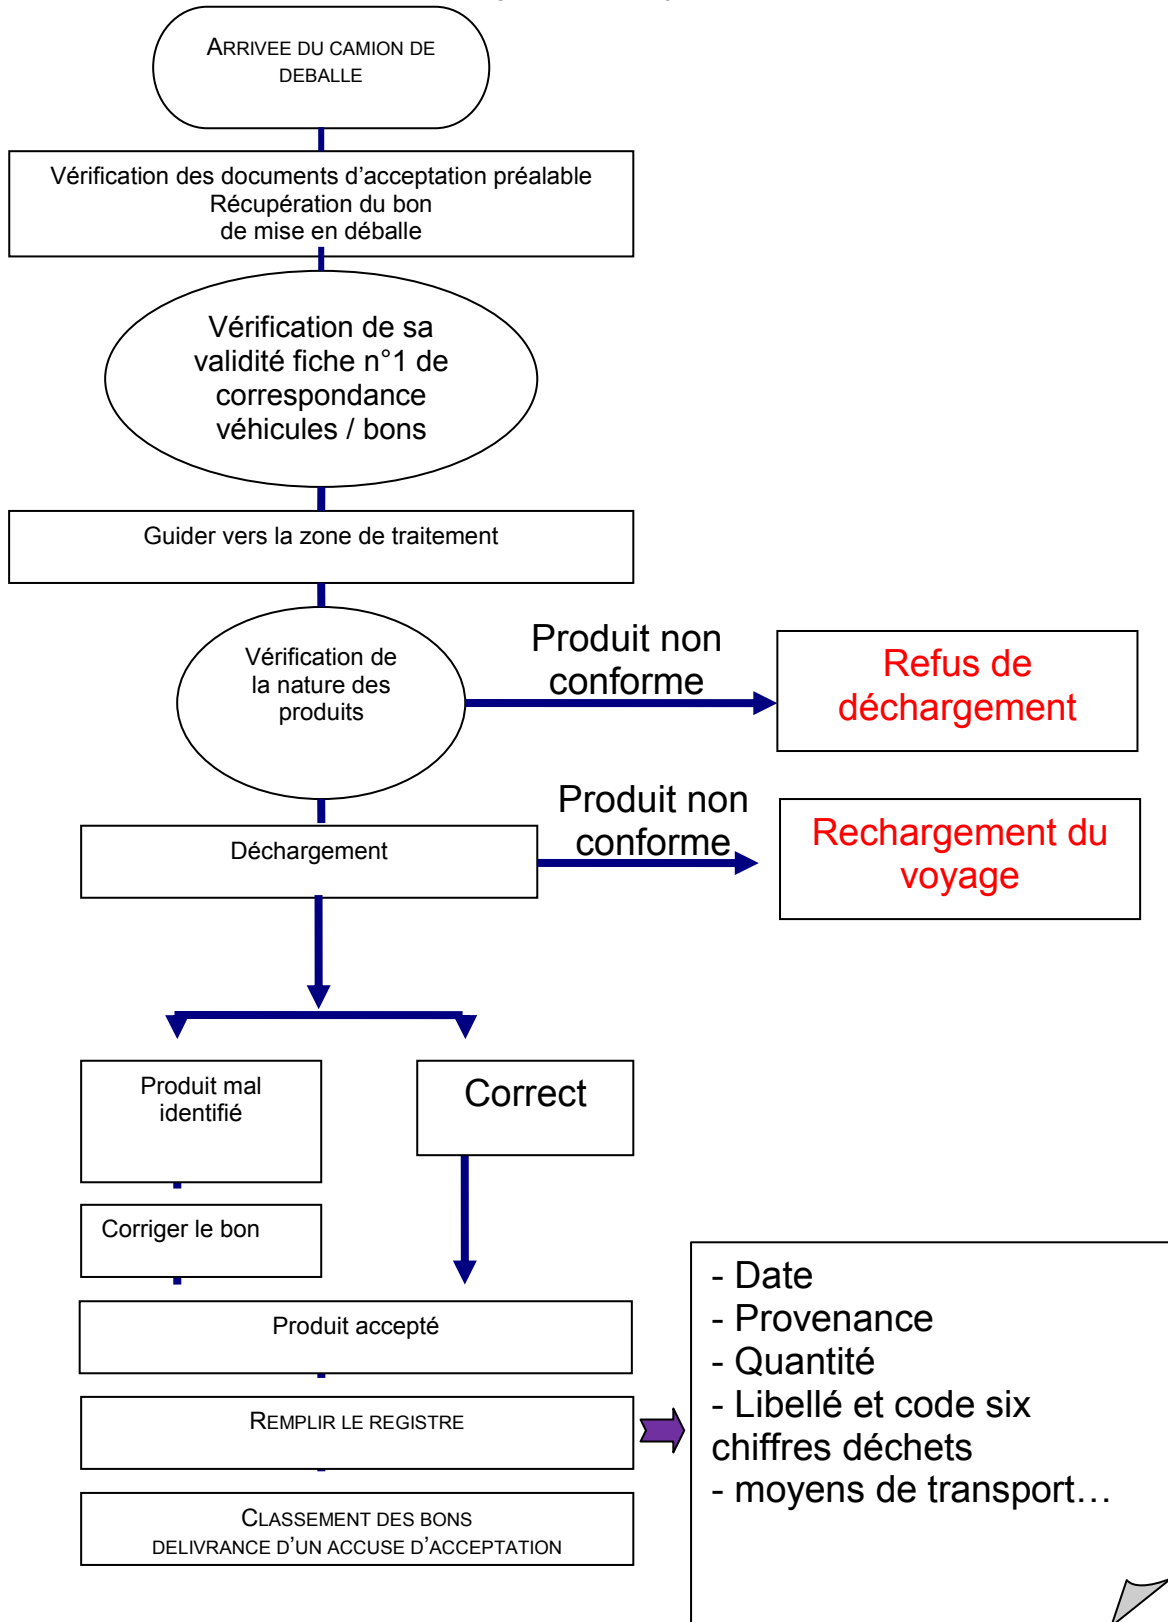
ARRIVEE DU CAMION DE DEBALLE

Vérification des documents d'acceptation préalable
Récupération du bon
de mise en déballe

Vérification de sa validité fiche n°1 de correspondance véhicules / bons

Guider vers la zone de traitement

Vérification de la nature des produits

Produit non conforme

Refus de déchargement

Déchargement

Produit non conforme

Rechargement du voyage

Produit mal identifié

Correct

Corriger le bon

Produit accepté

REMPLIR LE REGISTRE

- Date
- Provenance
- Quantité
- Libellé et code six chiffres déchets
- moyens de transport…

CLASSEMENT DES BONS
DELIVRANCE D'UN ACCUSE D'ACCEPTATION